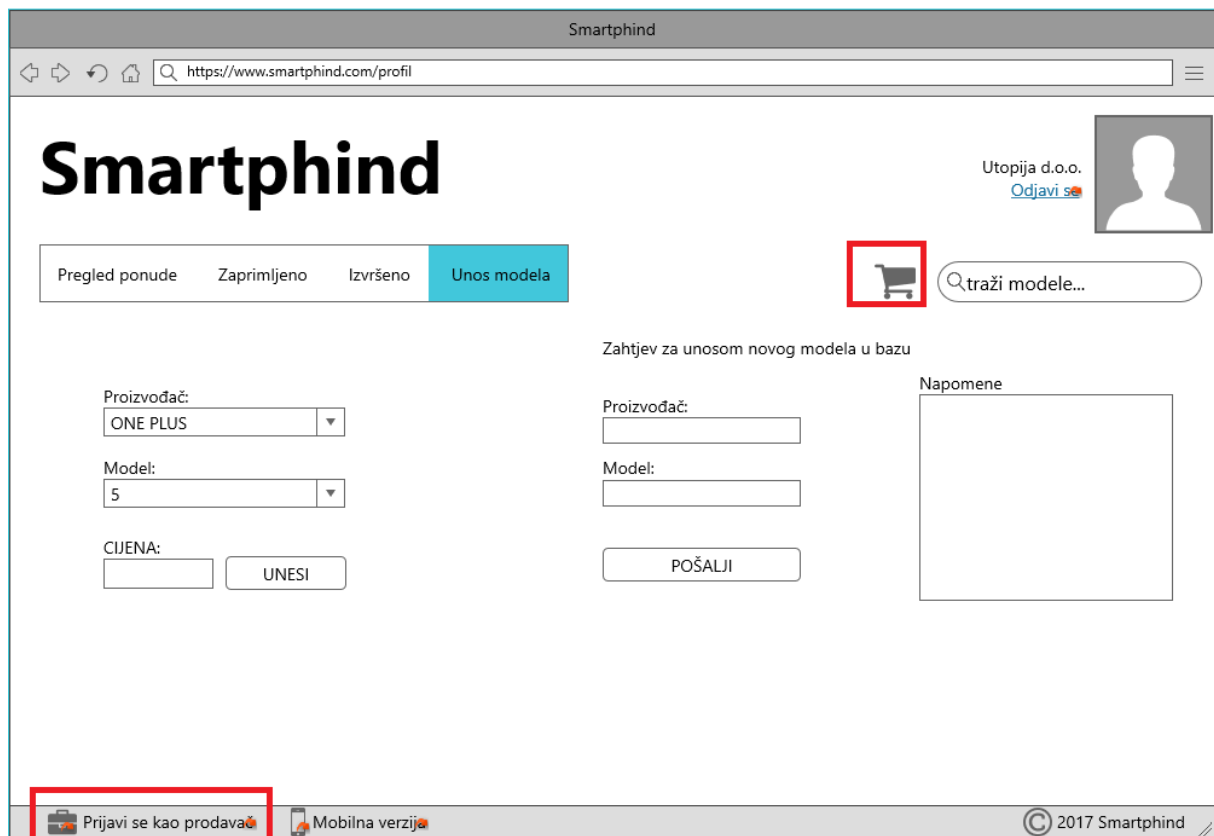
Smartphind

https://www.smartphind.com/profil

Smartphind

Utopija d.o.o.
Odjavi se

Pregled ponude Zaprimljeno Izvršeno Unos modela

traži modele...

Zahtjev za unosom novog modela u bazu

Proizvođač:
ONE PLUS

Model:
5

CIJENA:
UNESI

Proizvođač:

Model:

POŠALJI

Napomene

Prijavi se kao prodavač
Mobilna verzija
2017 Smartphind